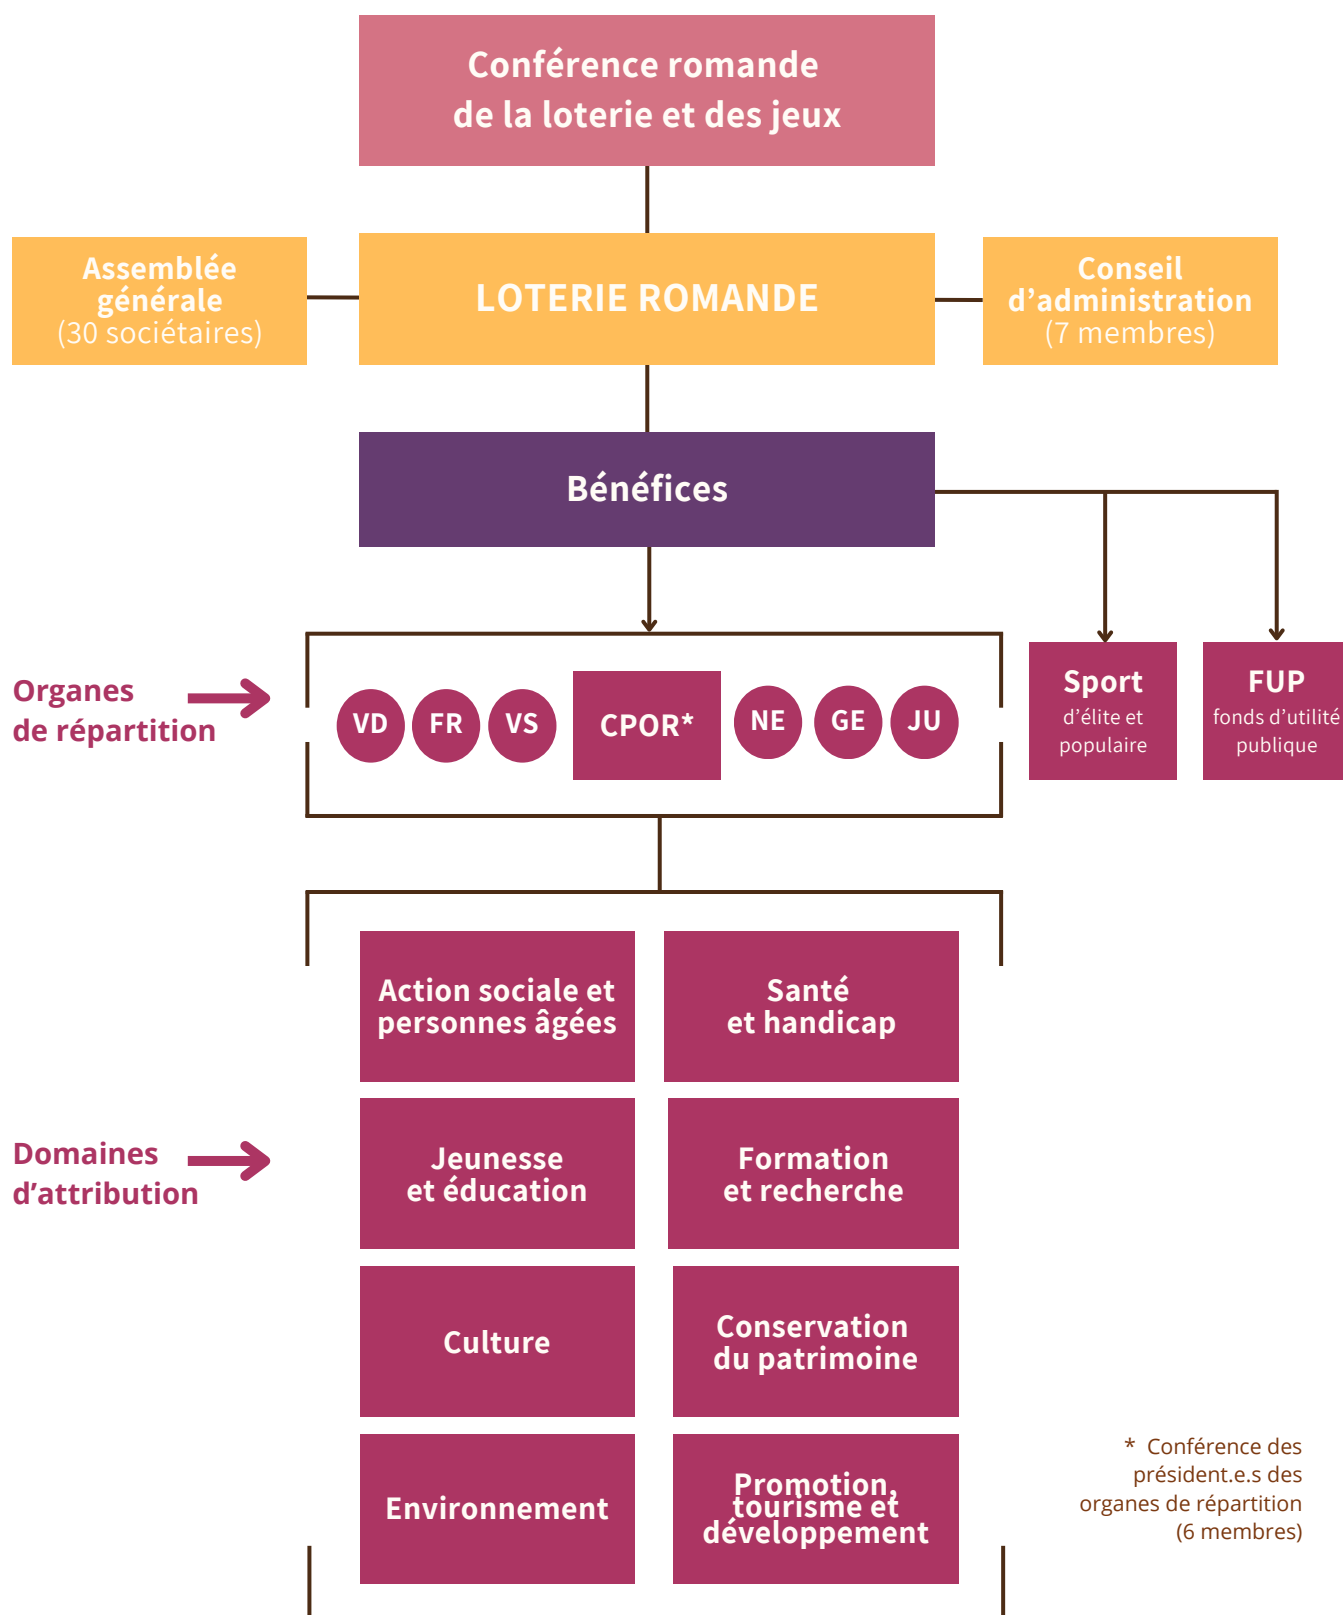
Conférence romande de la loterie et des jeux

Assemblée générale (30 sociétaires)

LOTERIE ROMANDE

Conseil d'administration (7 membres)

Bénéfices

Organes de répartition

VD FR VS CPOR* NE GE JU

Sport d'élite et populaire

FUP fonds d'utilité publique

Domaines d'attribution

Action sociale et personnes âgées

Santé et handicap

Jeunesse et éducation

Formation et recherche

Culture

Conservation du patrimoine

Environnement

Promotion, tourisme et développement

* Conférence des président.e.s des organes de répartition (6 membres)